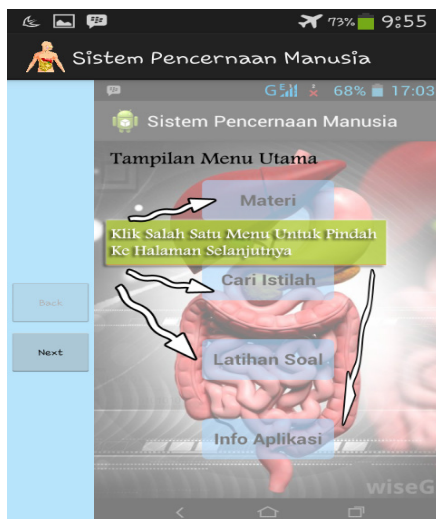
73% 9:55

Sistem Pencernaan Manusia

G 68% 17:03

Sistem Pencernaan Manusia

Tampilan Menu Utama

Materi

Klik Salah Satu Menu Untuk Pindah Ke Halaman Selanjutnya

Cari Istilah

Back

Next

Latihan Soal

Info Aplikasi

wiseG